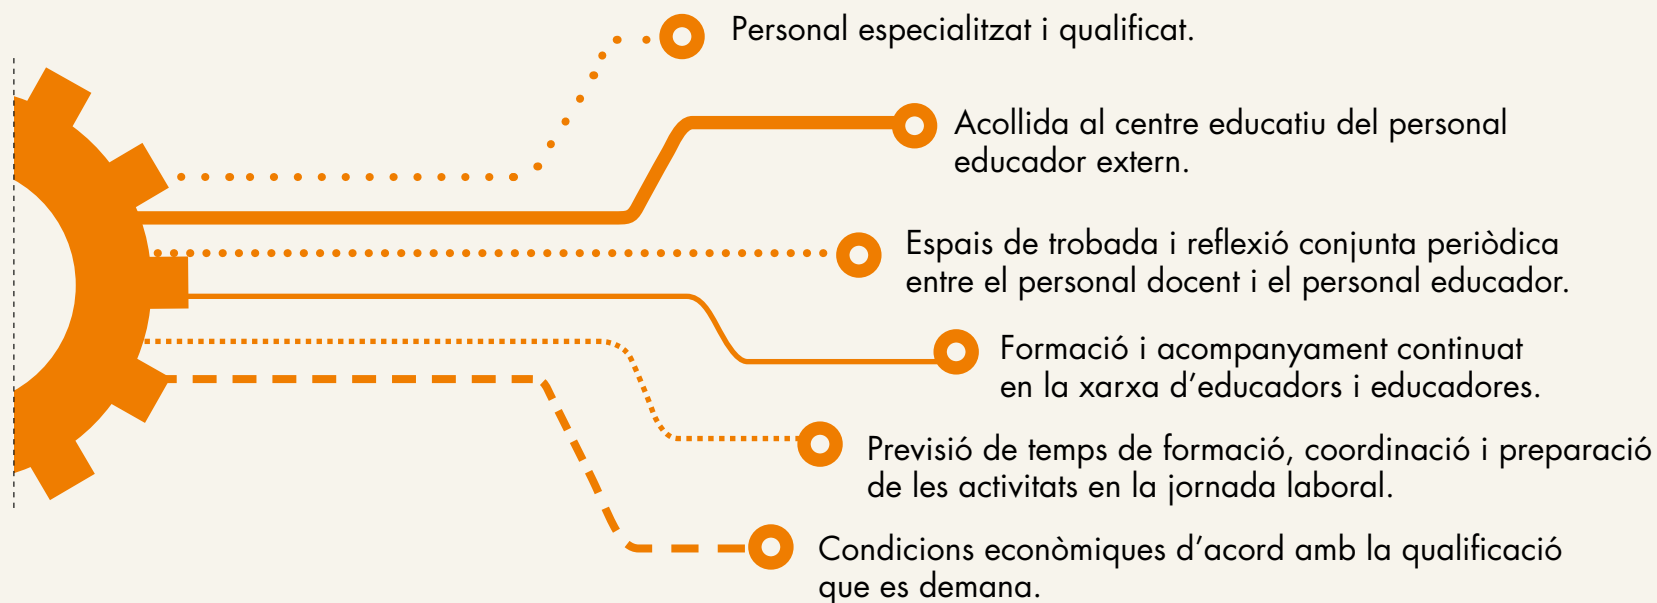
Personal especialitzat i qualificat.

Acollida al centre educatiu del personal educador extern.

Espais de trobada i reflexió conjunta periòdica entre el personal docent i el personal educador.

Formació i acompanyament continuat en la xarxa d’educadors i educadores.

Previsió de temps de formació, coordinació i preparació de les activitats en la jornada laboral.

Condicions econòmiques d’acord amb la qualificació que es demana.